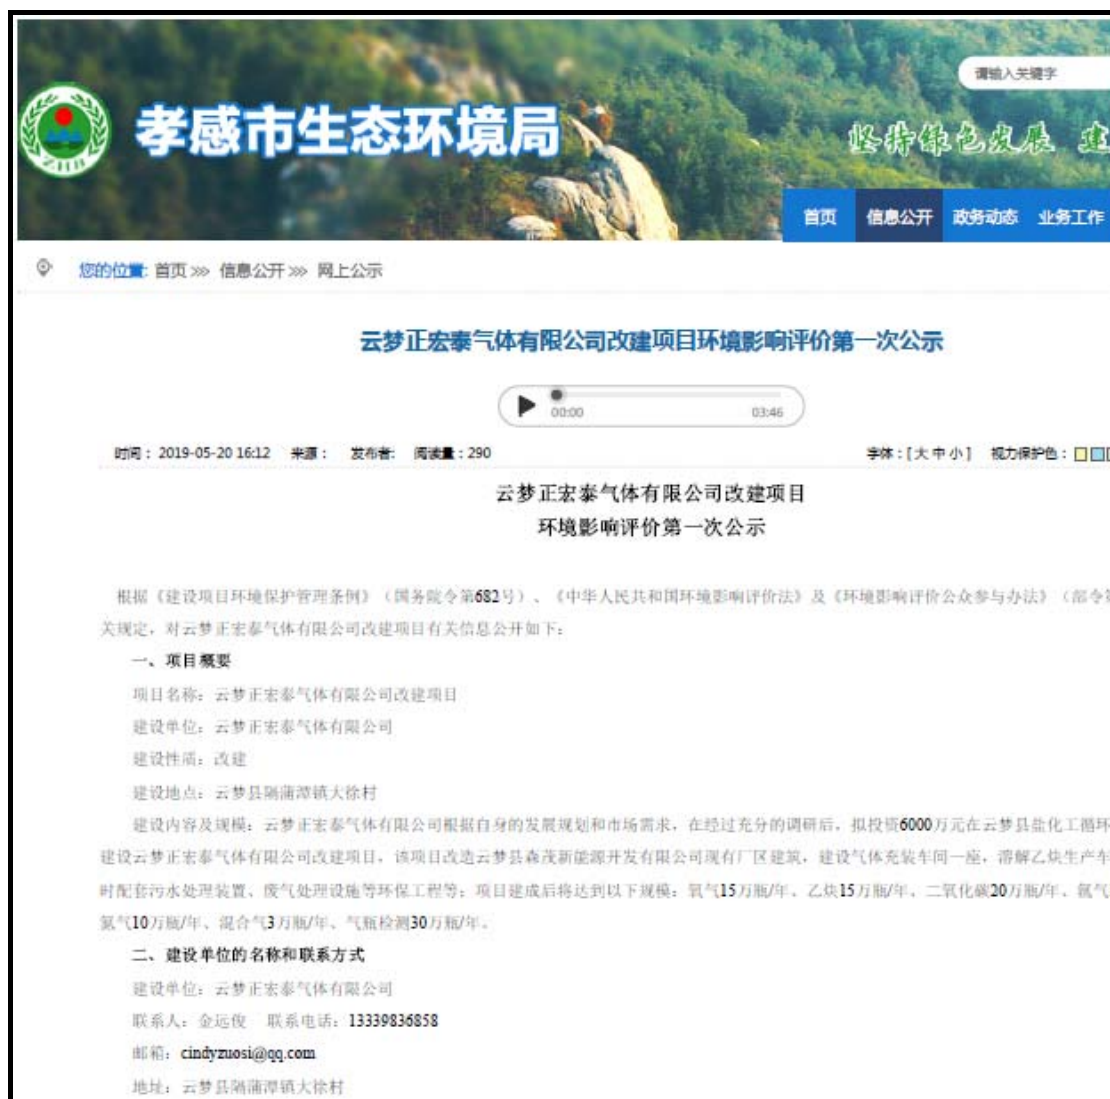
孝感市生态环境局

请输入关键字

坚持绿色发展 建

首页 信息公开 政务动态 业务工作

您的位置: 首页 >>> 信息公开 >>> 网上公示

云梦正宏泰气体有限公司改建项目环境影响评价第一次公示

00:00 03:46

时间: 2019-05-20 16:12 来源: 发布者: 阅读量: 290

字体: [大 中 小] 视力保护色:

云梦正宏泰气体有限公司改建项目
环境影响评价第一次公示

根据《建设项目环境保护管理条例》(国务院令第682号)、《中华人民共和国环境影响评价法》及《环境影响评价公众参与办法》(部令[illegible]关规定，对云梦正宏泰气体有限公司改建项目有关信息公开如下:

一、项目概要

项目名称: 云梦正宏泰气体有限公司改建项目

建设单位: 云梦正宏泰气体有限公司

建设性质: 改建

建设地点: 云梦县隔蒲潭镇大徐村

建设内容及规模: 云梦正宏泰气体有限公司根据自身的发展规划和市场需求，在经过充分的调研后，拟投资6000万元在云梦县盐化工循环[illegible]建设云梦正宏泰气体有限公司改建项目，该项目改造云梦县森茂新能源开发有限公司现有厂区建筑，建设气体充装车间一座，溶解乙炔生产车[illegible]时配套污水处理装置、废气处理设施等环保工程等；项目建成后将达到以下规模：氧气15万瓶/年、乙炔15万瓶/年、二氧化碳20万瓶/年、氩气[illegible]氮气10万瓶/年、混合气3万瓶/年、气瓶检测30万瓶/年。

二、建设单位的名称和联系方式

建设单位: 云梦正宏泰气体有限公司

联系人: 金运俊 联系电话: 13339836858

邮箱: cindyzuosi@qq.com

地址: 云梦县隔蒲潭镇大徐村